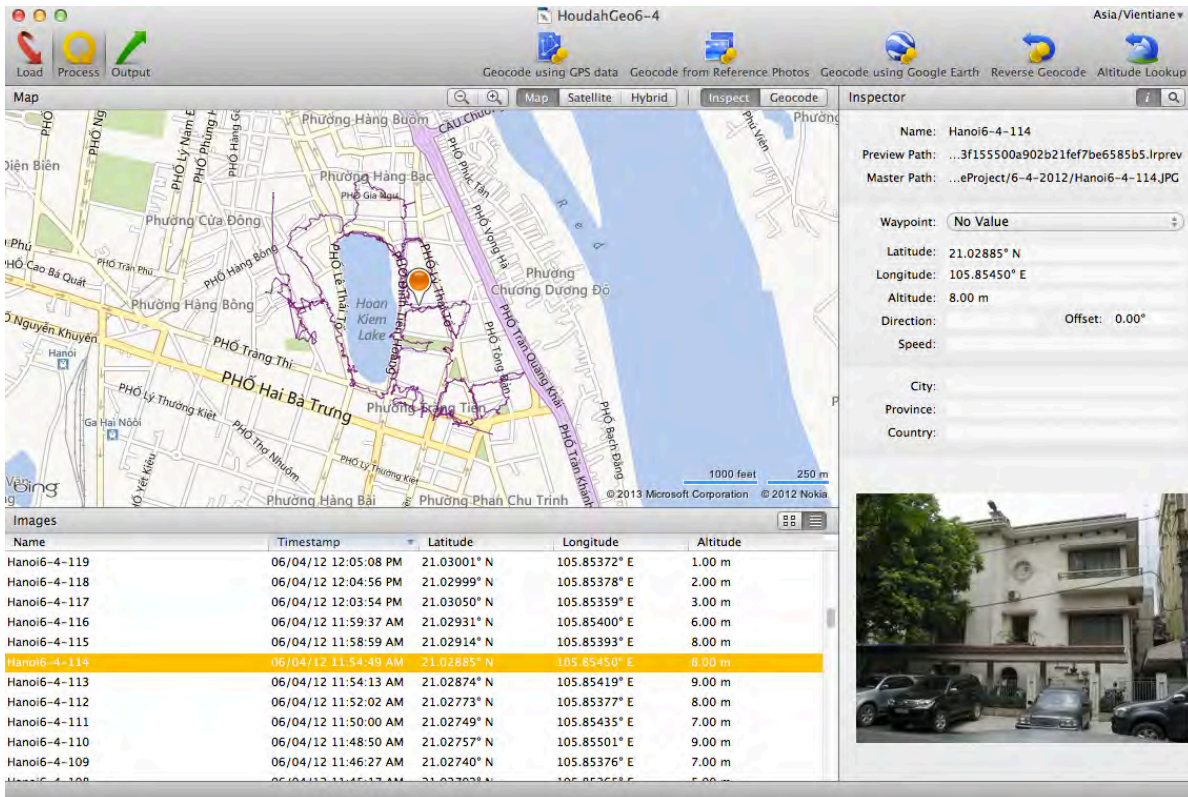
HoudahGeo6-4

Asia/Vientiane

Load Process Output

Geocode using GPS data Geocode from Reference Photos Geocode using Google Earth Reverse Geocode Altitude Lookup

Map

Map Satellite Hybrid Inspect Geocode

Inspector

Phường Hàng Buồm
Phường Hàng Bạc
Phường Cửa Đông
Phường Hàng Bông
Phường Chương Dương Độ
Hoan Kiem Lake
PHỐ Hai Bà Trưng
PHỐ Tràng Thi
PHỐ Nguyễn Khuyến
Phường Tràng Tiền
Phường Hàng Bài
Phường Phan Chu Trinh
PHỐ Lý Thường Kiệt
PHỐ Trần Quang Khải
PHỐ Trần Khánh
PHỐ Hàng Bông
PHỐ Cao Bá Quát
PHỐ Trần Phú
PHỐ Lê Thái Tổ
PHỐ Đinh Tiên Hoàng
PHỐ Lý Thái Tổ
PHỐ Tông Đản
PHỐ Bạch Đằng
PHỐ Phúc Tân
PHỐ Vọng Hà
PHỐ Gia Ngư
PHỐ Thợ Nhuộm
Ga Hai Nội
Hanoi
Điện Biên
Red
bing
1000 feet 250 m
© 2013 Microsoft Corporation © 2012 Nokia

Name: Hanoi6-4-114
Preview Path: ...3f155500a902b21fef7be6585b5.lrprev
Master Path: ...eProject/6-4-2012/Hanoi6-4-114.JPG

Waypoint: No Value

Latitude: 21.02885° N
Longitude: 105.85450° E
Altitude: 8.00 m
Direction:
Offset: 0.00°
Speed:

City:
Province:
Country:

Images

| Name | Timestamp | Latitude | Longitude | Altitude |
|---|---|---|---|---|
| Hanoi6-4-119 | 06/04/12 12:05:08 PM | 21.03001° N | 105.85372° E | 1.00 m |
| Hanoi6-4-118 | 06/04/12 12:04:56 PM | 21.02999° N | 105.85378° E | 2.00 m |
| Hanoi6-4-117 | 06/04/12 12:03:54 PM | 21.03050° N | 105.85359° E | 3.00 m |
| Hanoi6-4-116 | 06/04/12 11:59:37 AM | 21.02931° N | 105.85400° E | 6.00 m |
| Hanoi6-4-115 | 06/04/12 11:58:59 AM | 21.02914° N | 105.85393° E | 8.00 m |
| Hanoi6-4-114 | 06/04/12 11:54:49 AM | 21.02885° N | 105.85450° E | 8.00 m |
| Hanoi6-4-113 | 06/04/12 11:54:13 AM | 21.02874° N | 105.85419° E | 9.00 m |
| Hanoi6-4-112 | 06/04/12 11:52:02 AM | 21.02773° N | 105.85377° E | 8.00 m |
| Hanoi6-4-111 | 06/04/12 11:50:00 AM | 21.02749° N | 105.85435° E | 7.00 m |
| Hanoi6-4-110 | 06/04/12 11:48:50 AM | 21.02757° N | 105.85501° E | 9.00 m |
| Hanoi6-4-109 | 06/04/12 11:46:27 AM | 21.02740° N | 105.85376° E | 7.00 m |
| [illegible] | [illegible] | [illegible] | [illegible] | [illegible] |